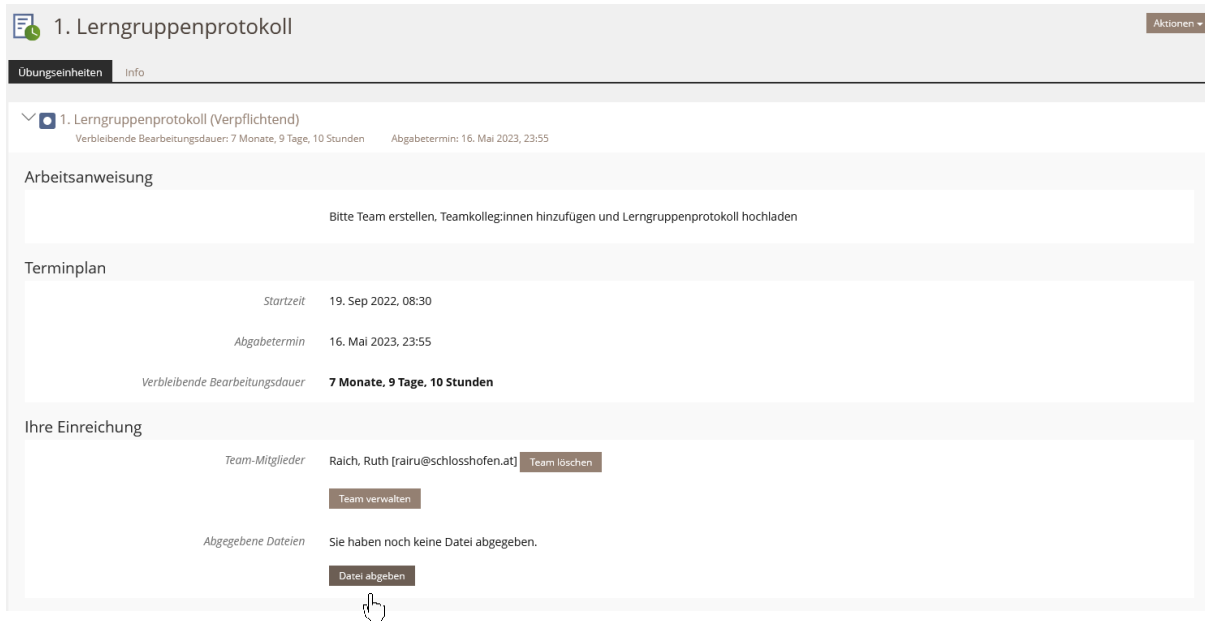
1. Lerngruppenprotokoll

Aktionen

Übungseinheiten Info

1. Lerngruppenprotokoll (Verpflichtend)
Verbleibende Bearbeitungsdauer: 7 Monate, 9 Tage, 10 Stunden Abgabetermin: 16. Mai 2023, 23:55

Arbeitsanweisung

Bitte Team erstellen, Teamkolleg:innen hinzufügen und Lerngruppenprotokoll hochladen

Terminplan

Startzeit 19. Sep 2022, 08:30

Abgabetermin 16. Mai 2023, 23:55

Verbleibende Bearbeitungsdauer **7 Monate, 9 Tage, 10 Stunden**

Ihre Einreichung

Team-Mitglieder Raich, Ruth [rairu@schlosshofen.at] Team löschen

Team verwalten

Abgegebene Dateien Sie haben noch keine Datei abgegeben.

Datei abgeben